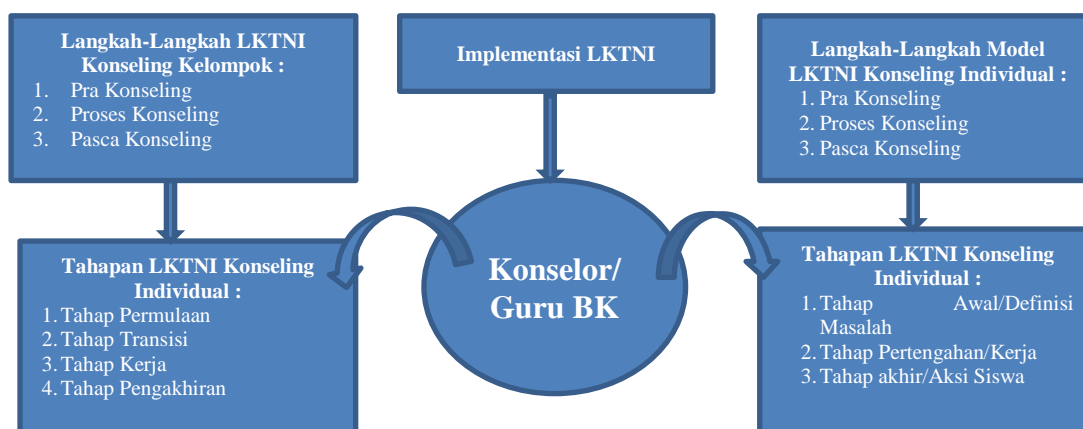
Langkah-Langkah LKTNI Konseling Kelompok :
1. Pra Konseling
2. Proses Konseling
3. Pasca Konseling

Implementasi LKTNI

Langkah-Langkah Model LKTNI Konseling Individual :
1. Pra Konseling
2. Proses Konseling
3. Pasca Konseling

Tahapan LKTNI Konseling Individual :
1. Tahap Permulaan
2. Tahap Transisi
3. Tahap Kerja
4. Tahap Pengakhiran

Konselor/ Guru BK

Tahapan LKTNI Konseling Individual :
1. Tahap Awal/Definisi Masalah
2. Tahap Pertengahan/Kerja
3. Tahap akhir/Aksi Siswa